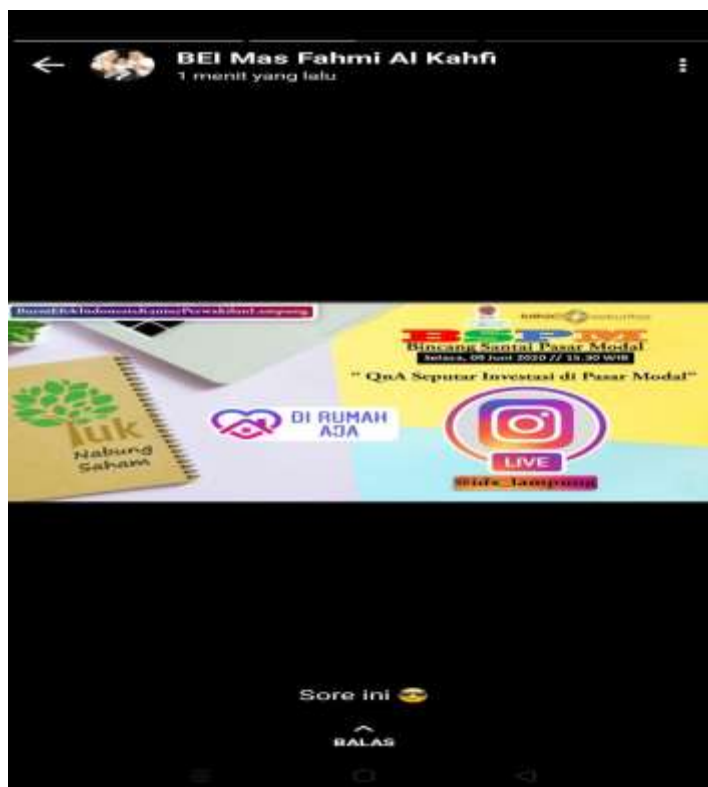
BEI Mas Fahmi Al Kahfi
1 menit yang lalu

BursaEfekIndonesiaKantorPerwakilanLampung

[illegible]

BSPM
Bincang Santai Pasar Modal
Selasa, 09 Juni 2020 // 15.30 WIB

" QnA Seputar Investasi di Pasar Modal"

Yuk Nabung Saham

DI RUMAH AJA

LIVE
@idx_lampung

Sore ini 😎

BALAS